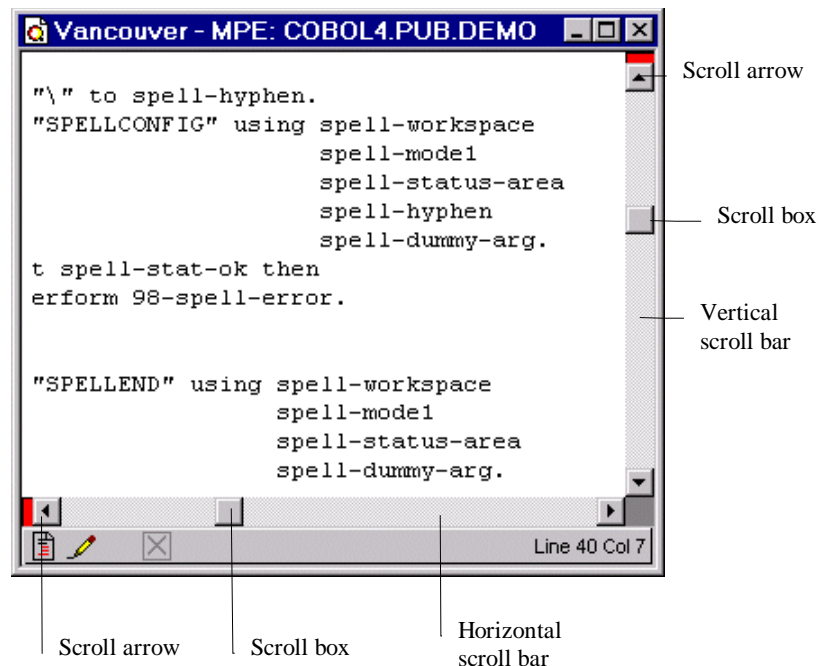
Vancouver - MPE: COBOL4.PUB.DEMO

"\" to spell-hyphen.
"SPELLCONFIG" using spell-workspace
spell-mode1
spell-status-area
spell-hyphen
spell-dummy-arg.
t spell-stat-ok then
erform 98-spell-error.

"SPELLEND" using spell-workspace
spell-mode1
spell-status-area
spell-dummy-arg.

Line 40 Col 7

Scroll arrow

Scroll box

Vertical scroll bar

Scroll arrow

Scroll box

Horizontal scroll bar